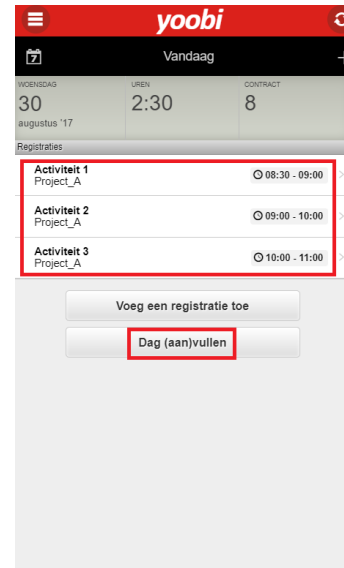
yoobi

Vandaag

WOENSDAG
30
augustus '17

UREN
2:30

CONTRACT
8

Registraties

Activiteit 1
Project_A
08:30 - 09:00

Activiteit 2
Project_A
09:00 - 10:00

Activiteit 3
Project_A
10:00 - 11:00

Voeg een registratie toe

Dag (aan)vullen